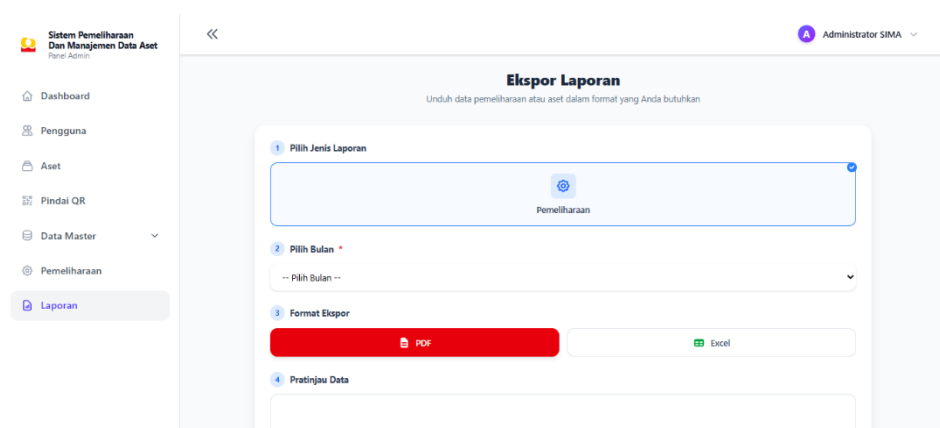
Sistem Pemeliharaan Dan Manajemen Data Aset
Panel Admin

Dashboard
Pengguna
Aset
Pindai QR
Data Master
Pemeliharaan
Laporan

«

A Administrator SIMA

Ekspor Laporan
Unduh data pemeliharaan atau aset dalam format yang Anda butuhkan

1 Pilih Jenis Laporan

Pemeliharaan

2 Pilih Bulan *

-- Pilih Bulan --

3 Format Ekspor

PDF

Excel

4 Pratinjau Data